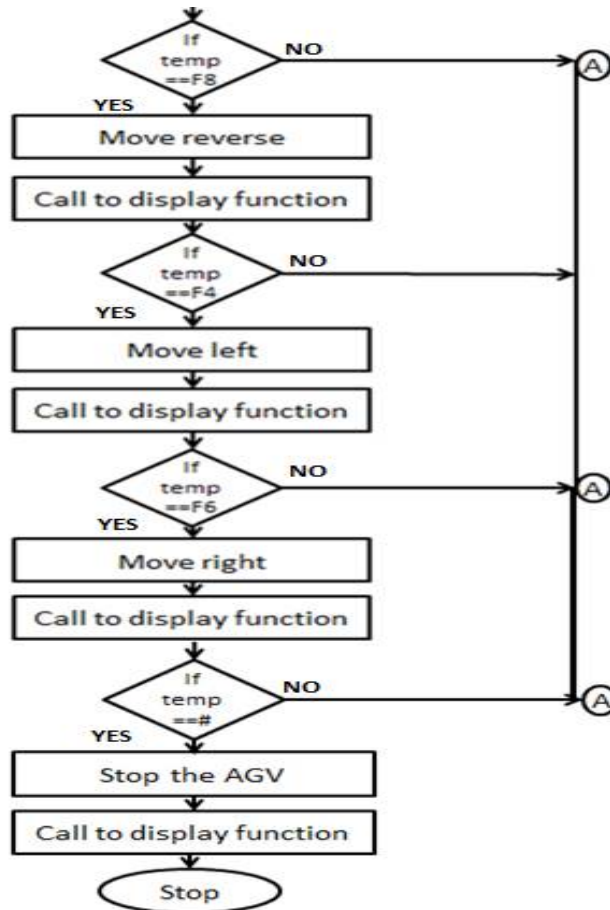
If temp ==F8

NO

A

YES

Move reverse

Call to display function

If temp ==F4

NO

YES

Move left

Call to display function

If temp ==F6

NO

A

YES

Move right

Call to display function

If temp ==#

NO

A

YES

Stop the AGV

Call to display function

Stop